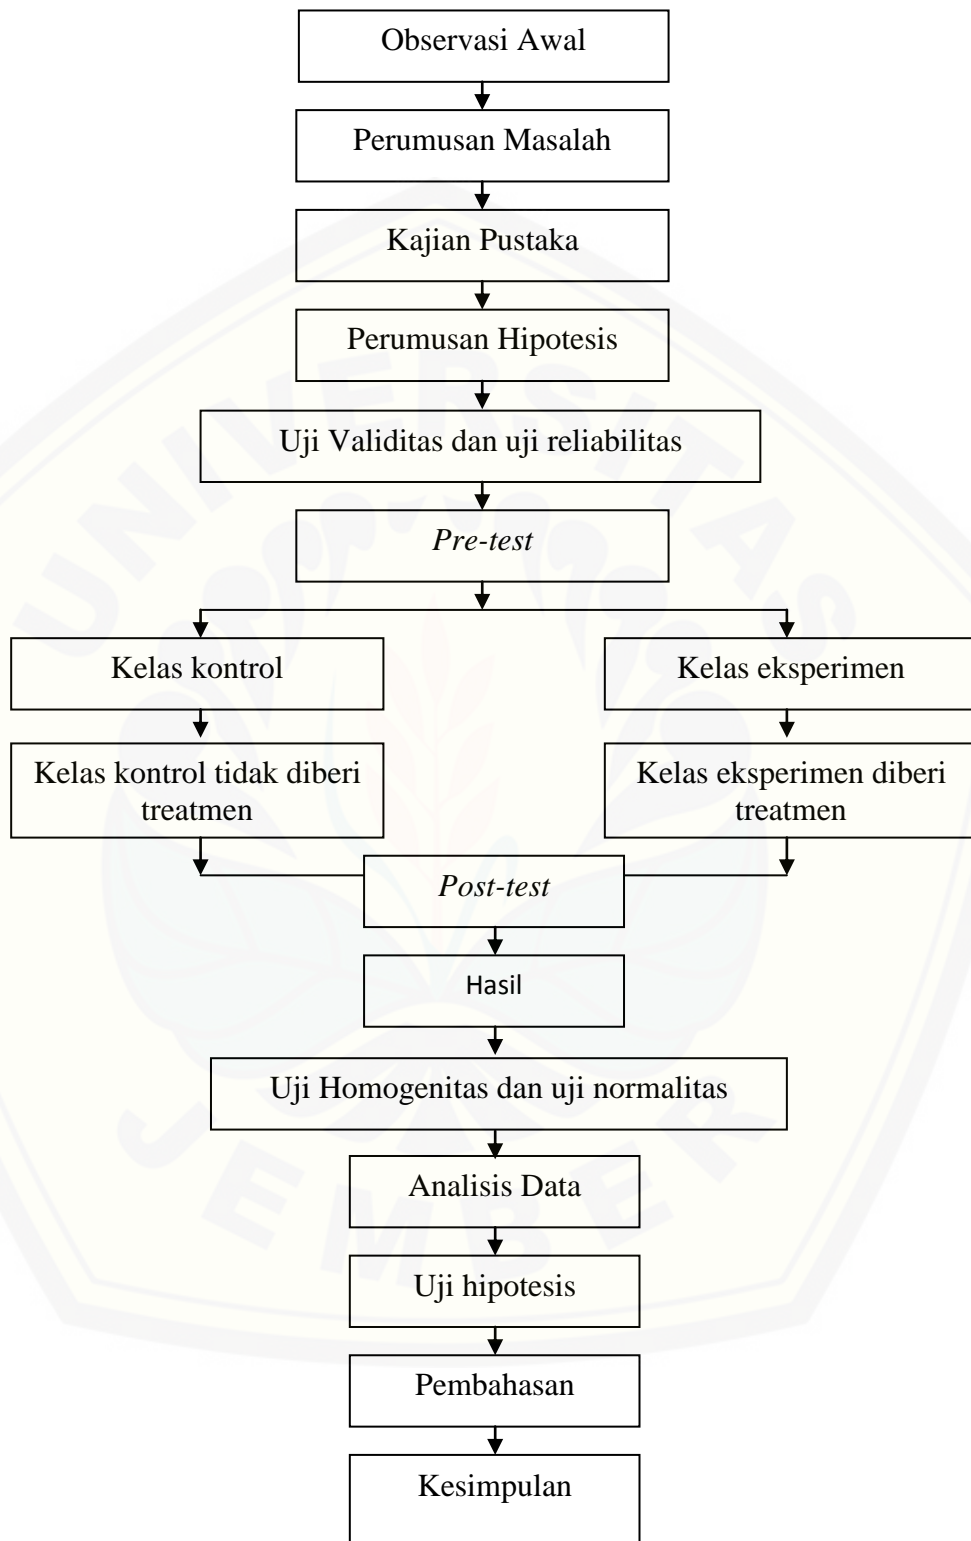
Observasi Awal

Perumusan Masalah

Kajian Pustaka

Perumusan Hipotesis

Uji Validitas dan uji reliabilitas

*Pre-test*

Kelas kontrol

Kelas eksperimen

Kelas kontrol tidak diberi treatmen

Kelas eksperimen diberi treatmen

*Post-test*

Hasil

Uji Homogenitas dan uji normalitas

Analisis Data

Uji hipotesis

Pembahasan

Kesimpulan